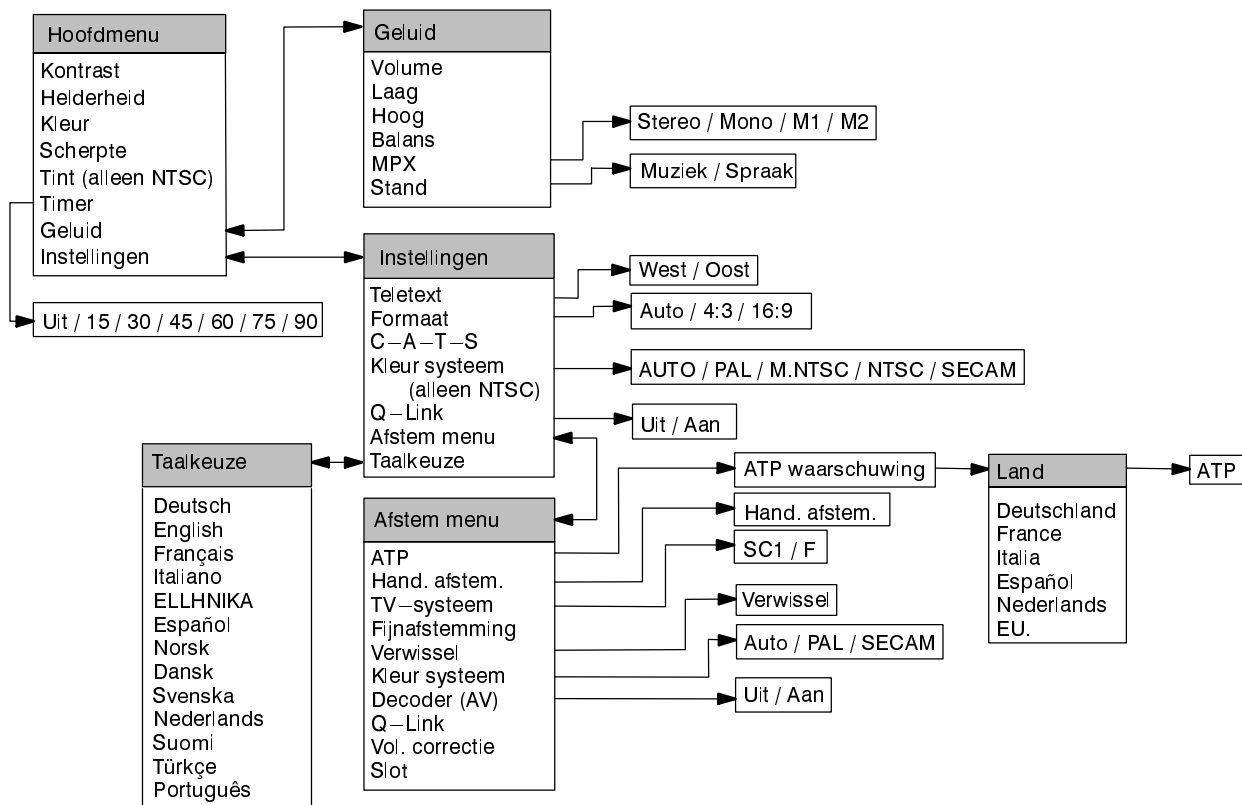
Hoofdmenu
Kontrast
Helderheid
Kleur
Scherpte
Tint (alleen NTSC)
Timer
Geluid
Instellingen

Uit / 15 / 30 / 45 / 60 / 75 / 90

Geluid
Volume
Laag
Hoog
Balans
MPX
Stand

Stereo / Mono / M1 / M2

Muziek / Spraak

Instellingen
Teletext
Formaat
C–A–T–S
Kleur systeem (alleen NTSC)
Q–Link
Afstem menu
Taalkeuze

West / Oost

Auto / 4:3 / 16:9

AUTO / PAL / M.NTSC / NTSC / SECAM

Uit / Aan

Taalkeuze
Deutsch
English
Français
Italiano
ELLHNIKA
Español
Norsk
Dansk
Svenska
Nederlands
Suomi
Türkçe
Português

Afstem menu
ATP
Hand. afstem.
TV–systeem
Fijnafstemming
Verwissel
Kleur systeem
Decoder (AV)
Q–Link
Vol. correctie
Slot

ATP waarschuwing

Hand. afstem.

SC1 / F

Verwissel

Auto / PAL / SECAM

Uit / Aan

Land
Deutschland
France
Italia
Español
Nederlands
EU.

ATP